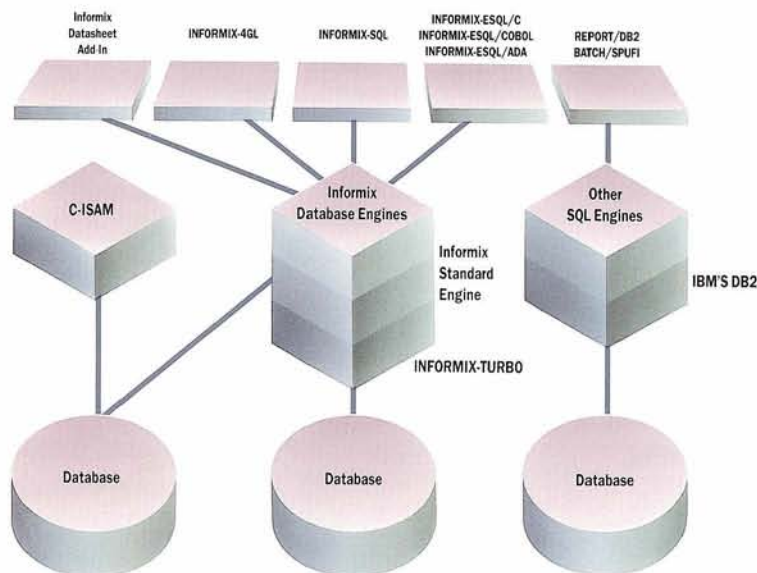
Informix Datasheet Add In

INFORMIX-4GL

INFORMIX-SQL

INFORMIX-ESQL/C
INFORMIX-ESQL/COBOL
INFORMIX-ESQL/ADA

REPORT/DB2
BATCH/SPUFI

C-ISAM

Informix Database Engines

Informix Standard Engine

INFORMIX-TURBO

Other SQL Engines

IBM'S DB2

Database

Database

Database